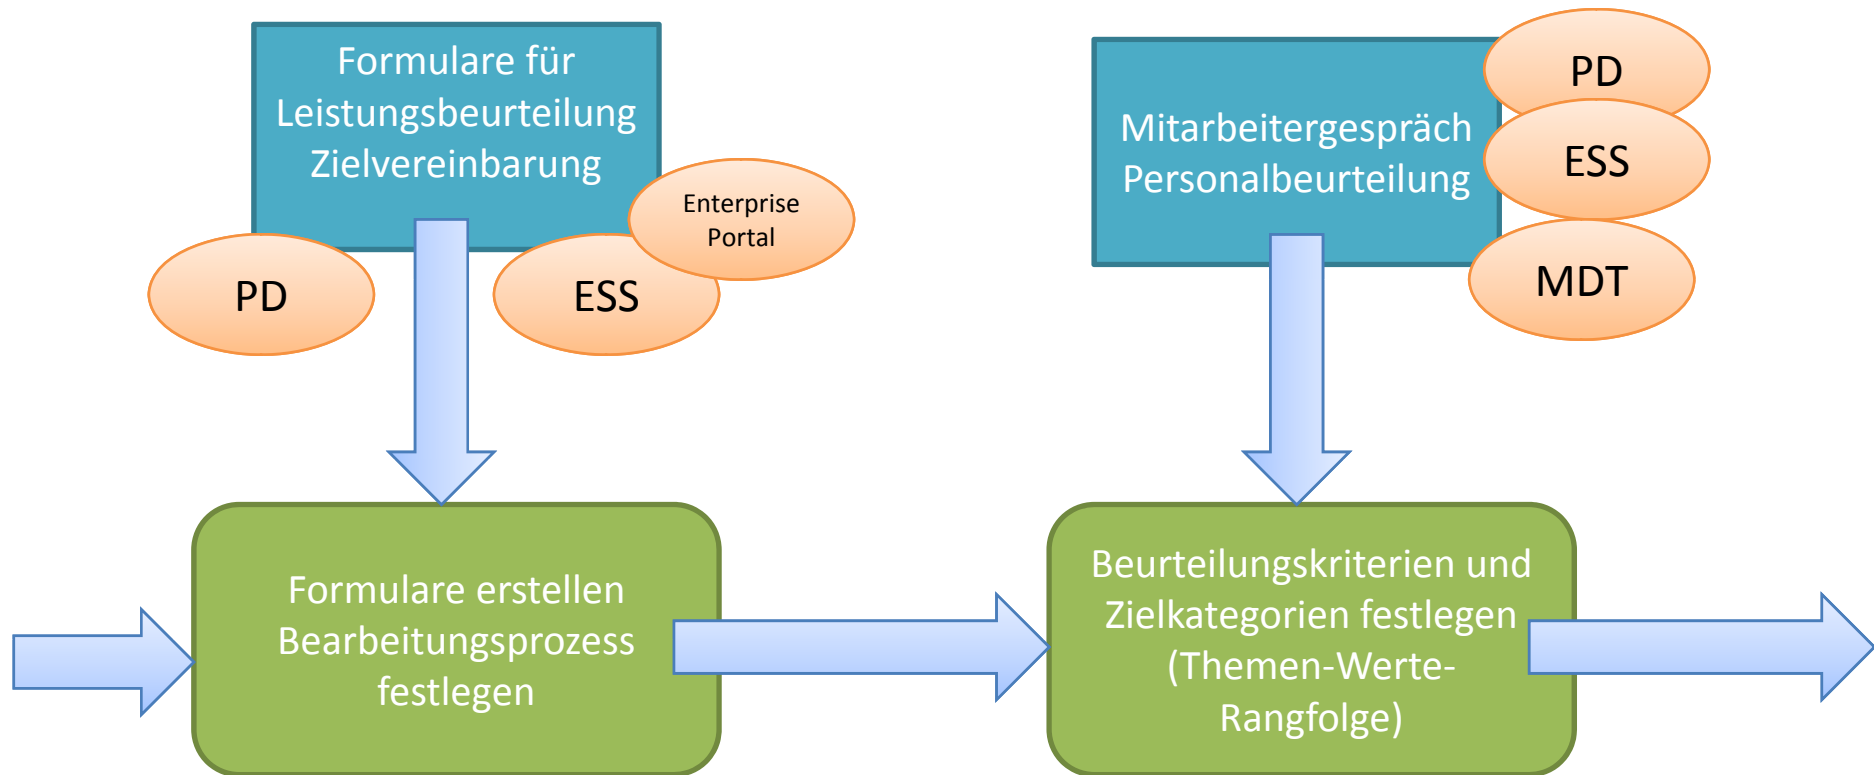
Formulare für Leistungsbeurteilung Zielvereinbarung

PD

ESS

Enterprise Portal

Mitarbeitergespräch Personalbeurteilung

PD

ESS

MDT

Formulare erstellen Bearbeitungsprozess festlegen

Beurteilungskriterien und Zielkategorien festlegen (Themen-Werte-Rangfolge)